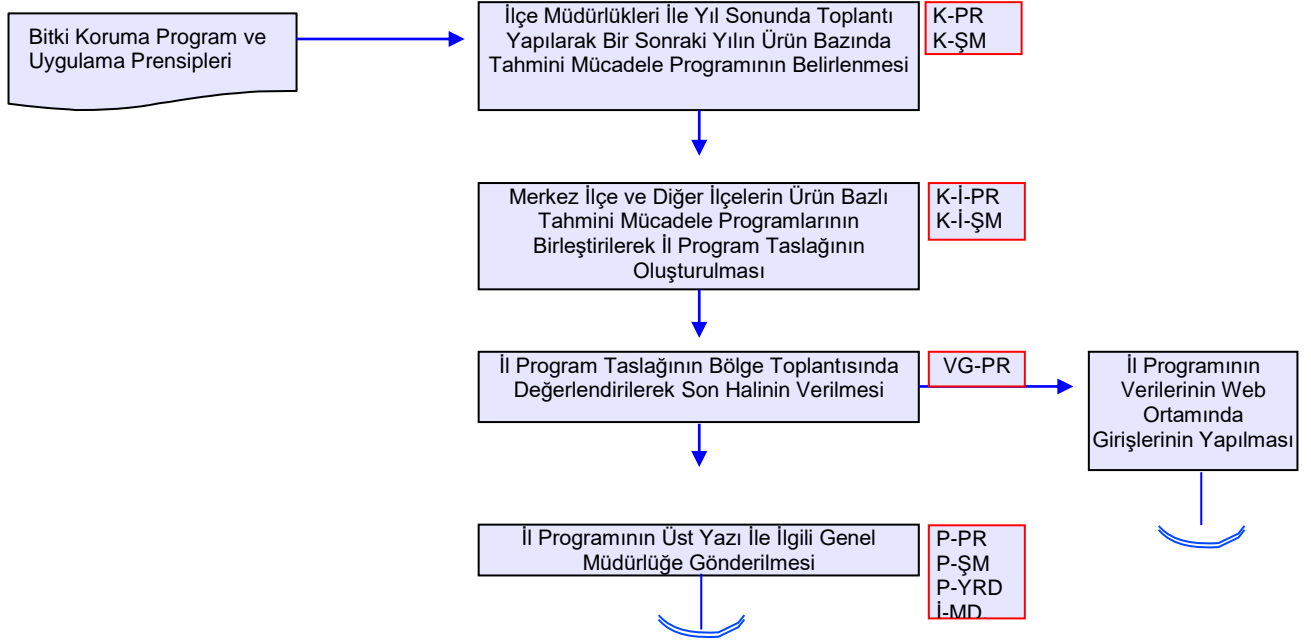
Bitki Koruma Program ve Uygulama Prensipleri

İlçe Müdürlükleri İle Yıl Sonunda Toplantı Yapılarak Bir Sonraki Yılın Ürün Bazında Tahmini Mücadele Programının Belirlenmesi

K-PR
K-ŞM

Merkez İlçe ve Diğer İlçelerin Ürün Bazlı Tahmini Mücadele Programlarının Birleştirilerek İl Program Taslağının Oluşturulması

K-İ-PR
K-İ-ŞM

İl Program Taslağının Bölge Toplantısında Değerlendirilerek Son Halinin Verilmesi

VG-PR

İl Programının Verilerinin Web Ortamında Girişlerinin Yapılması

İl Programının Üst Yazı İle İlgili Genel Müdürlüğe Gönderilmesi

P-PR
P-ŞM
P-YRD
İ-MD